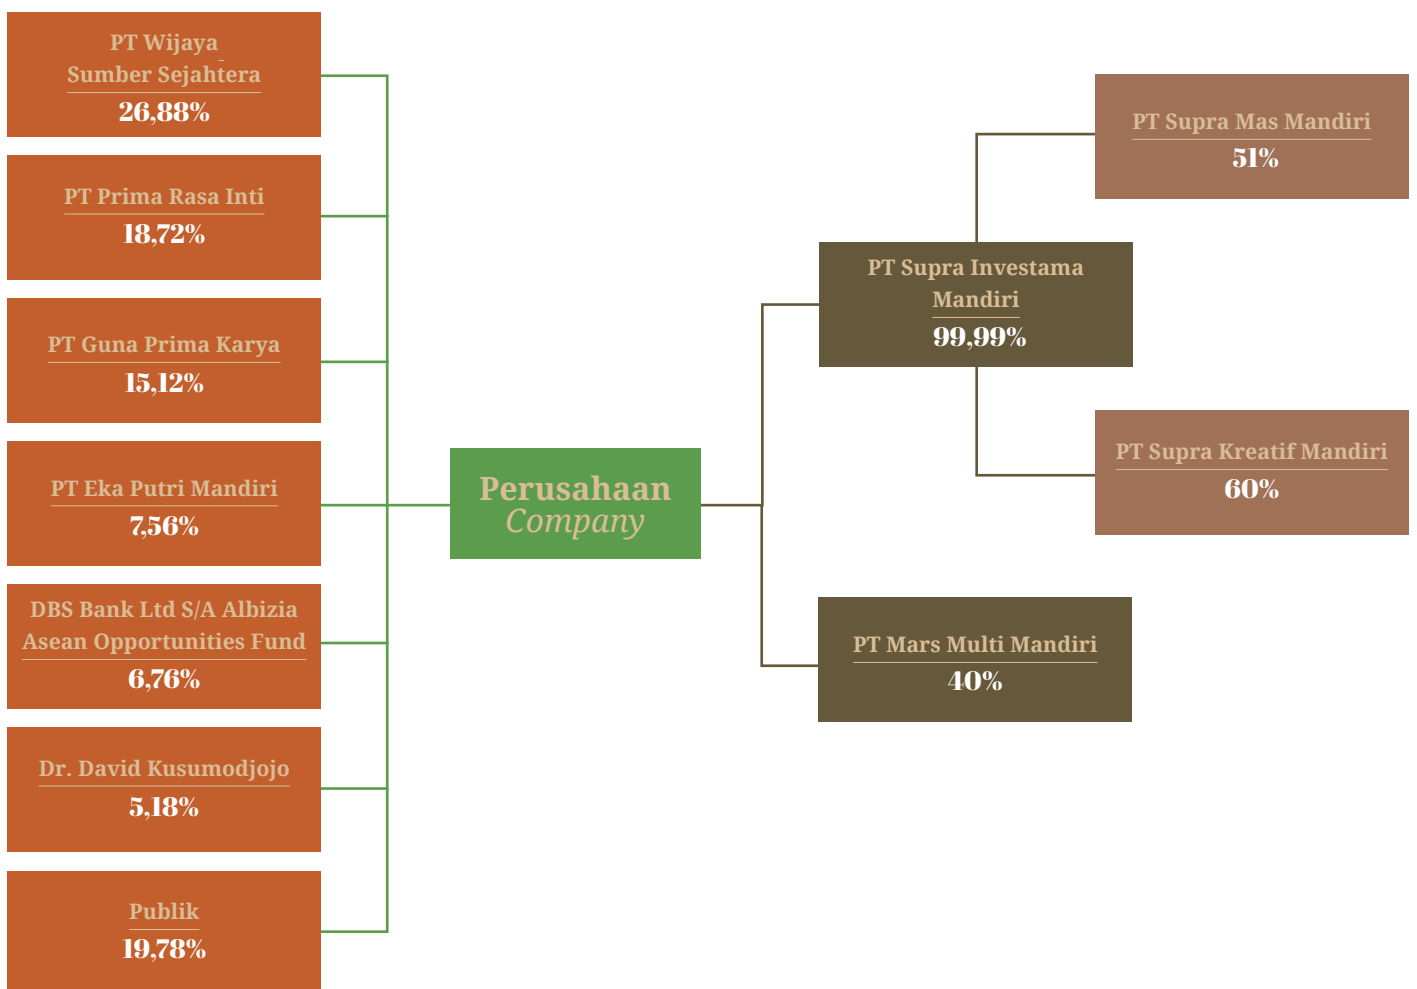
PT Wijaya Sumber Sejahtera
26,88%

PT Prima Rasa Inti
18,72%

PT Guna Prima Karya
15,12%

PT Eka Putri Mandiri
7,56%

DBS Bank Ltd S/A Albizia Asean Opportunities Fund
6,76%

Dr. David Kusumodjojo
5,18%

Publik
19,78%

Perusahaan
Company

PT Supra Investama Mandiri
99,99%

PT Supra Mas Mandiri
51%

PT Supra Kreatif Mandiri
60%

PT Mars Multi Mandiri
40%